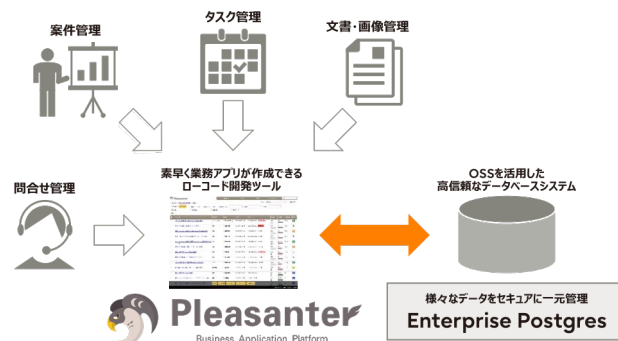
案件管理

タスク管理

文書・画像管理

問合せ管理

素早く業務アプリが作成できるローコード開発ツール

OSSを活用した高信頼なデータベースシステム

Pleasanter
Business Application Platform

様々なデータをセキュアに一元管理
Enterprise Postgres